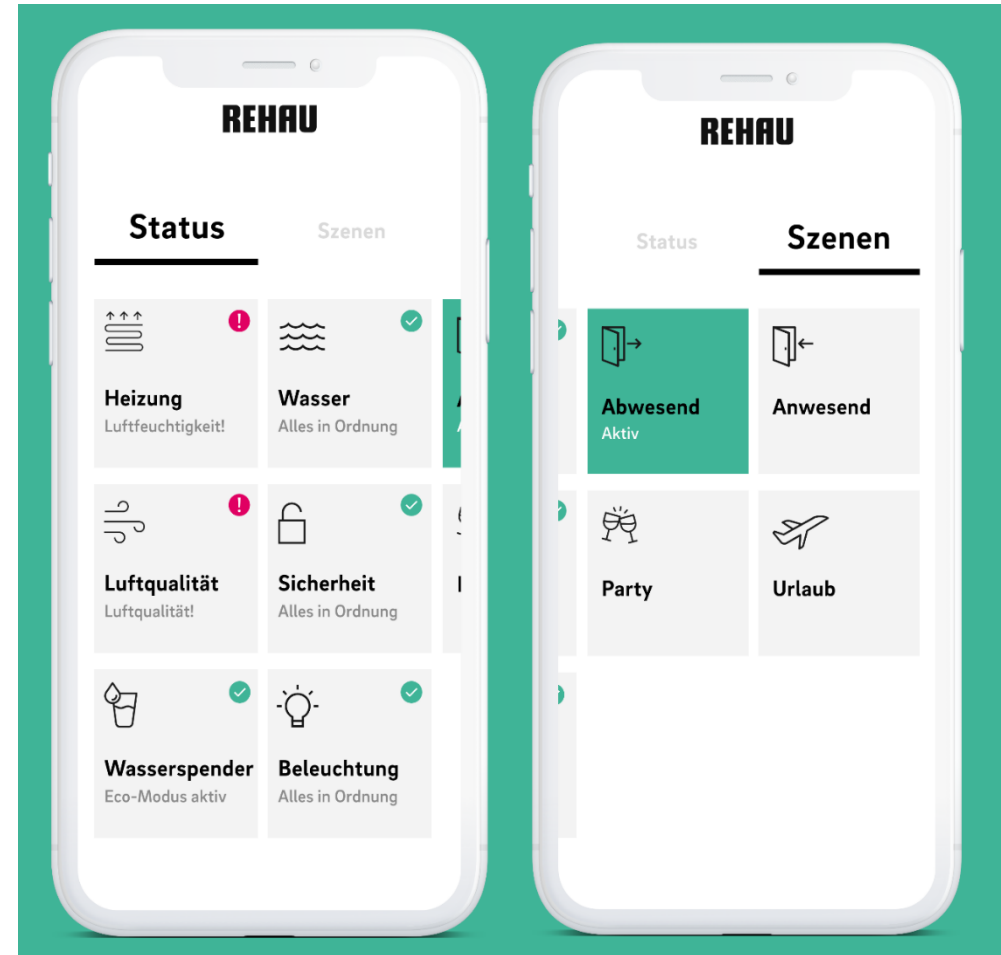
REHAU

Status

Szenen

Heizung
Luftfeuchtigkeit!

Wasser
Alles in Ordnung

Luftqualität
Luftqualität!

Sicherheit
Alles in Ordnung

Wasserspender
Eco-Modus aktiv

Beleuchtung
Alles in Ordnung

REHAU

Status

Szenen

Abwesend
Aktiv

Anwesend

Party

Urlaub